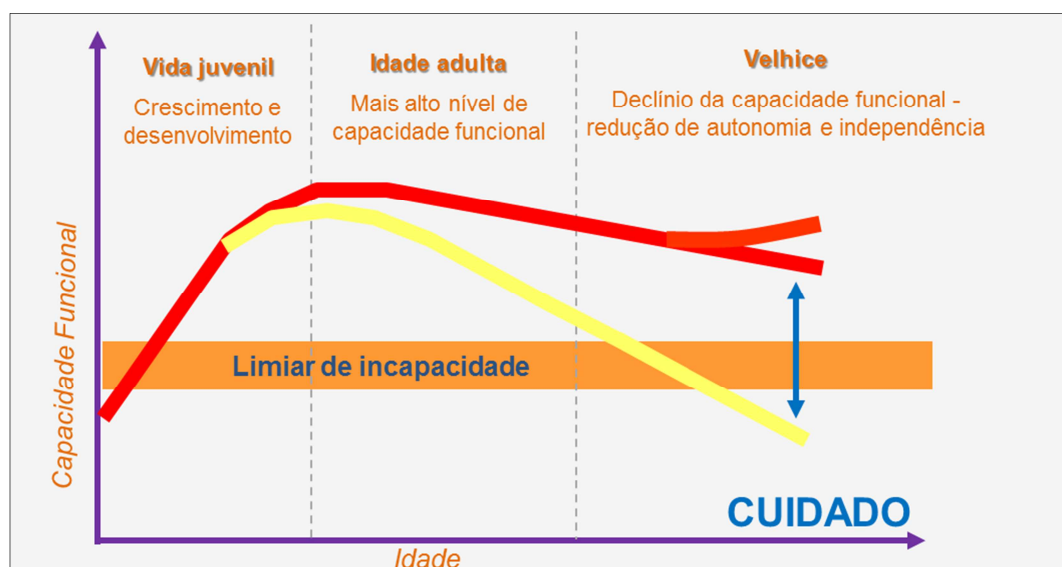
Vida juvenil

Crescimento e desenvolvimento

Idade adulta

Mais alto nível de capacidade funcional

Velhice

Declínio da capacidade funcional - redução de autonomia e independência

Capacidade Funcional

Limiar de incapacidade

CUIDADO

Idade